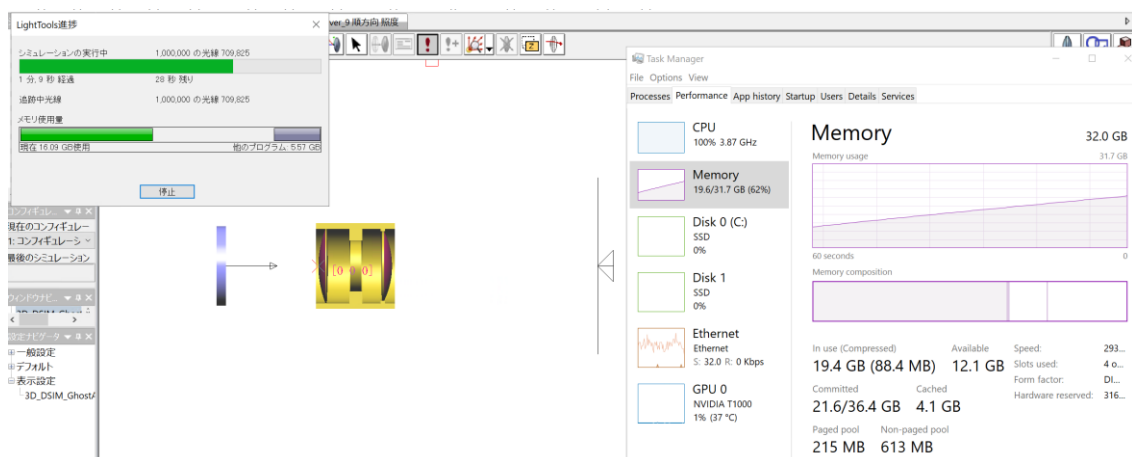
LightTools進捗

シミュレーションの実行中 1,000,000 の光線 709,825

1 分, 9 秒 経過 28 秒 残り

追跡中光線 1,000,000 の光線 709,825

メモリ使用量

現在 16.09 GB使用 他のプログラム: 5.57 GB

停止

ver_9 順方向 精度

コンフィギュレ
現在のコンフィギュレ
1: コンフィギュレーシ
最後のシミュレーション
ウィンドウナビ
3D_DSIM_Ghost
設定ナビゲータ
一般設定
デフォルト
表示設定
3D_DSIM_Ghost

[0 0 0]

Task Manager
File Options View
Processes Performance App history Startup Users Details Services

CPU
100% 3.87 GHz

Memory
19.6/31.7 GB (62%)

Disk 0 (C:)
SSD
0%

Disk 1
SSD
0%

Ethernet
Ethernet
S: 32.0 R: 0 Kbps

GPU 0
NVIDIA T1000
1% (37 °C)

Memory 32.0 GB
Memory usage 31.7 GB
60 seconds 0
Memory composition

In use (Compressed)
19.4 GB (88.4 MB)
Available
12.1 GB
Committed
21.6/36.4 GB
Cached
4.1 GB
Paged pool
215 MB
Non-paged pool
613 MB

Speed: 293...
Slots used: 4 o...
Form factor: DI...
Hardware reserved: 316...